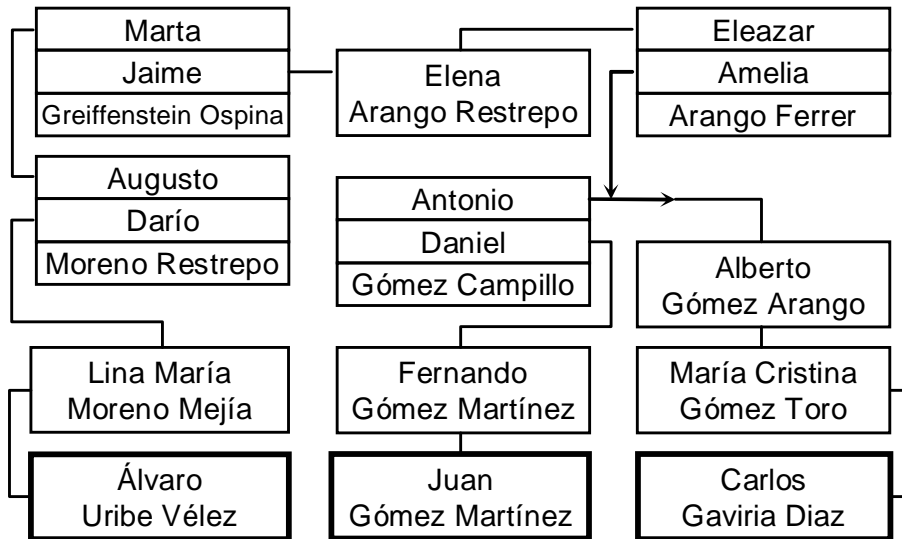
Marta
Jaime
Greiffenstein Ospina

Elena
Arango Restrepo

Eleazar
Amelia
Arango Ferrer

Augusto
Darío
Moreno Restrepo

Antonio
Daniel
Gómez Campillo

Alberto
Gómez Arango

Lina María
Moreno Mejía

Fernando
Gómez Martínez

María Cristina
Gómez Toro

Álvaro
Uribe Vélez

Juan
Gómez Martínez

Carlos
Gaviria Diaz